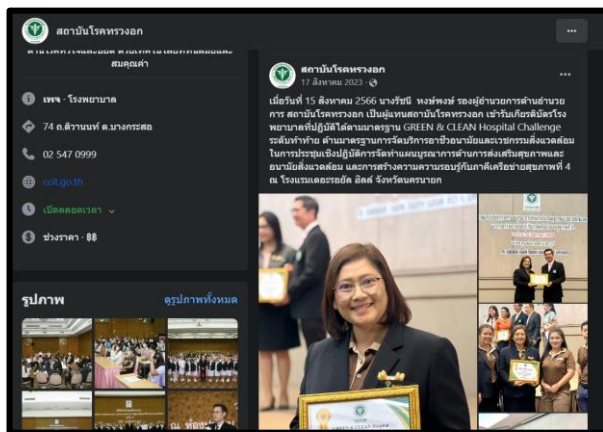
สถาบันโรคทรวงอก

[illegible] สมคุณค่า

เพจ · โรงพยาบาล

74 ถ.ติวานนท์ ต.บางกระสอ

02 547 0999

ccit.go.th

เปิดตลอดเวลา

ช่วงราคา · ฿฿

รูปภาพ

ดูรูปภาพทั้งหมด

สถาบันโรคทรวงอก
17 สิงหาคม 2023 ·

เมื่อวันที่ 15 สิงหาคม 2566 นางรัชนี หงษ์พงษ์ รองผู้อำนวยการด้านอำนวยการ สถาบันโรคทรวงอก เป็นผู้แทนสถาบันโรคทรวงอก เข้ารับเกียรติบัตรโรงพยาบาลที่ปฏิบัติได้ตามมาตรฐาน GREEN & CLEAN Hospital Challenge ระดับท้าทาย ด้านมาตรฐานการจัดบริการอาชีวอนามัยและเวชกรรมสิ่งแวดล้อม ในการประชุมเชิงปฏิบัติการจัดทำแผนบูรณาการด้านการส่งเสริมสุขภาพและอนามัยสิ่งแวดล้อม และการสร้างความรอบรู้กับภาคีเครือข่ายสุขภาพที่ 4 ณ โรงแรมเดอะรอยัล ฮิลล์ จังหวัดนครนายก